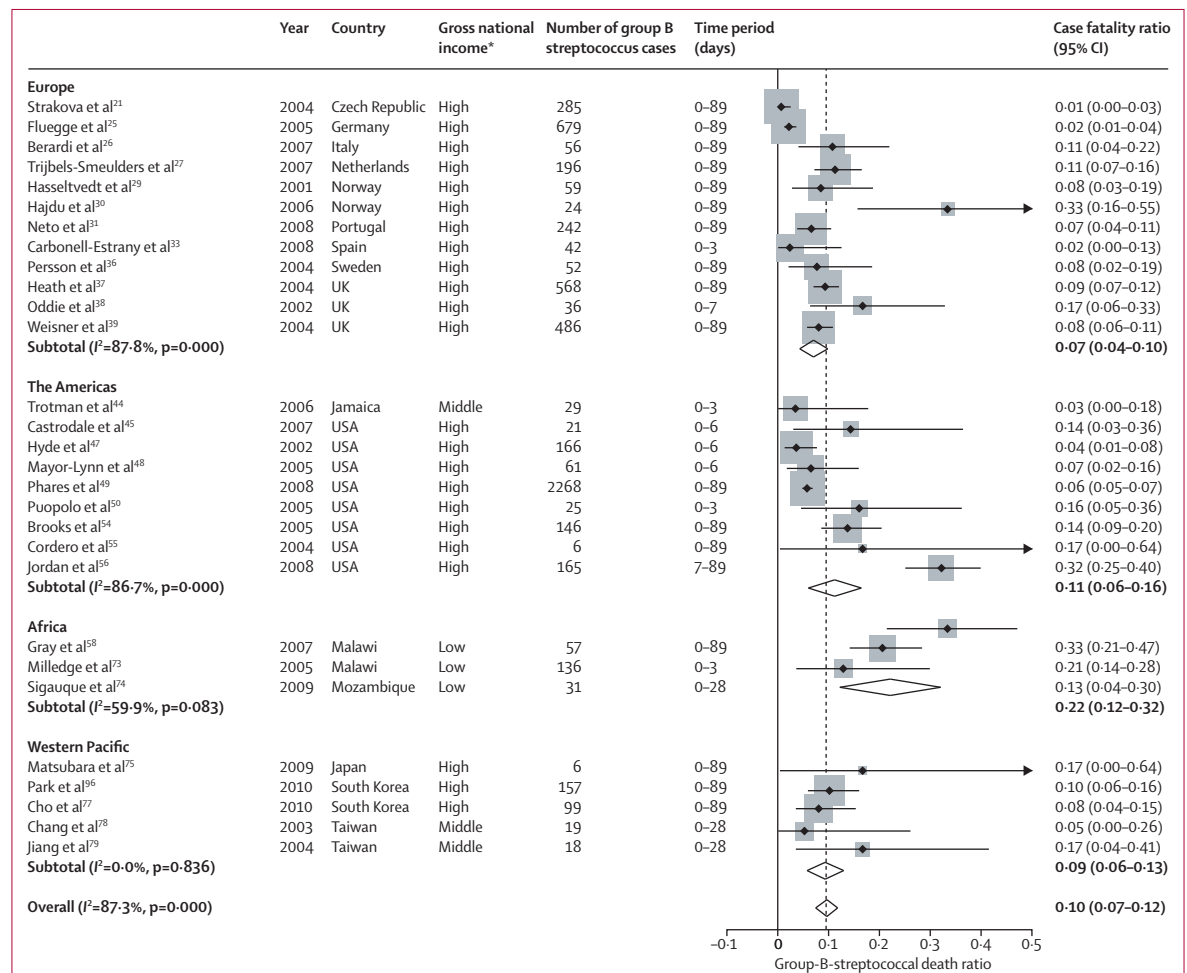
| | Year | Country | Gross national income* | Number of group B streptococcus cases | Time period (days) | Case fatality ratio (95% CI) |
|---|---|---|---|---|---|---|
| **Europe** | | | | | | |
| Strakova et al$^{21}$ | 2004 | Czech Republic | High | 285 | 0–89 | 0·01 (0·00–0·03) |
| Fluegge et al$^{25}$ | 2005 | Germany | High | 679 | 0–89 | 0·02 (0·01–0·04) |
| Berardi et al$^{26}$ | 2007 | Italy | High | 56 | 0–89 | 0·11 (0·04–0·22) |
| Trijbels-Smeulders et al$^{27}$ | 2007 | Netherlands | High | 196 | 0–89 | 0·11 (0·07–0·16) |
| Hasseltvedt et al$^{29}$ | 2001 | Norway | High | 59 | 0–89 | 0·08 (0·03–0·19) |
| Hajdu et al$^{30}$ | 2006 | Norway | High | 24 | 0–89 | 0·33 (0·16–0·55) |
| Neto et al$^{31}$ | 2008 | Portugal | High | 242 | 0–89 | 0·07 (0·04–0·11) |
| Carbonell-Estrany et al$^{33}$ | 2008 | Spain | High | 42 | 0–3 | 0·02 (0·00–0·13) |
| Persson et al$^{36}$ | 2004 | Sweden | High | 52 | 0–89 | 0·08 (0·02–0·19) |
| Heath et al$^{37}$ | 2004 | UK | High | 568 | 0–89 | 0·09 (0·07–0·12) |
| Oddie et al$^{38}$ | 2002 | UK | High | 36 | 0–7 | 0·17 (0·06–0·33) |
| Weisner et al$^{39}$ | 2004 | UK | High | 486 | 0–89 | 0·08 (0·06–0·11) |
| **Subtotal ($I^2$=87·8%, p=0·000)** | | | | | | **0·07 (0·04–0·10)** |
| **The Americas** | | | | | | |
| Trotman et al$^{44}$ | 2006 | Jamaica | Middle | 29 | 0–3 | 0·03 (0·00–0·18) |
| Castrodale et al$^{45}$ | 2007 | USA | High | 21 | 0–6 | 0·14 (0·03–0·36) |
| Hyde et al$^{47}$ | 2002 | USA | High | 166 | 0–6 | 0·04 (0·01–0·08) |
| Mayor-Lynn et al$^{48}$ | 2005 | USA | High | 61 | 0–6 | 0·07 (0·02–0·16) |
| Phares et al$^{49}$ | 2008 | USA | High | 2268 | 0–89 | 0·06 (0·05–0·07) |
| Puopolo et al$^{50}$ | 2005 | USA | High | 25 | 0–3 | 0·16 (0·05–0·36) |
| Brooks et al$^{54}$ | 2005 | USA | High | 146 | 0–89 | 0·14 (0·09–0·20) |
| Cordero et al$^{55}$ | 2004 | USA | High | 6 | 0–89 | 0·17 (0·00–0·64) |
| Jordan et al$^{56}$ | 2008 | USA | High | 165 | 7–89 | 0·32 (0·25–0·40) |
| **Subtotal ($I^2$=86·7%, p=0·000)** | | | | | | **0·11 (0·06–0·16)** |
| **Africa** | | | | | | |
| Gray et al$^{58}$ | 2007 | Malawi | Low | 57 | 0–89 | 0·33 (0·21–0·47) |
| Milledge et al$^{73}$ | 2005 | Malawi | Low | 136 | 0–3 | 0·21 (0·14–0·28) |
| Sigauque et al$^{74}$ | 2009 | Mozambique | Low | 31 | 0–28 | 0·13 (0·04–0·30) |
| **Subtotal ($I^2$=59·9%, p=0·083)** | | | | | | **0·22 (0·12–0·32)** |
| **Western Pacific** | | | | | | |
| Matsubara et al$^{75}$ | 2009 | Japan | High | 6 | 0–89 | 0·17 (0·00–0·64) |
| Park et al$^{96}$ | 2010 | South Korea | High | 157 | 0–89 | 0·10 (0·06–0·16) |
| Cho et al$^{77}$ | 2010 | South Korea | High | 99 | 0–89 | 0·08 (0·04–0·15) |
| Chang et al$^{78}$ | 2003 | Taiwan | Middle | 19 | 0–28 | 0·05 (0·00–0·26) |
| Jiang et al$^{79}$ | 2004 | Taiwan | Middle | 18 | 0–28 | 0·17 (0·04–0·41) |
| **Subtotal ($I^2$=0·0%, p=0·836)** | | | | | | **0·09 (0·06–0·13)** |
| **Overall ($I^2$=87·3%, p=0·000)** | | | | | | **0·10 (0·07–0·12)** |

–0·1 0 0·1 0·2 0·3 0·4 0·5
Group-B-streptococcal death ratio